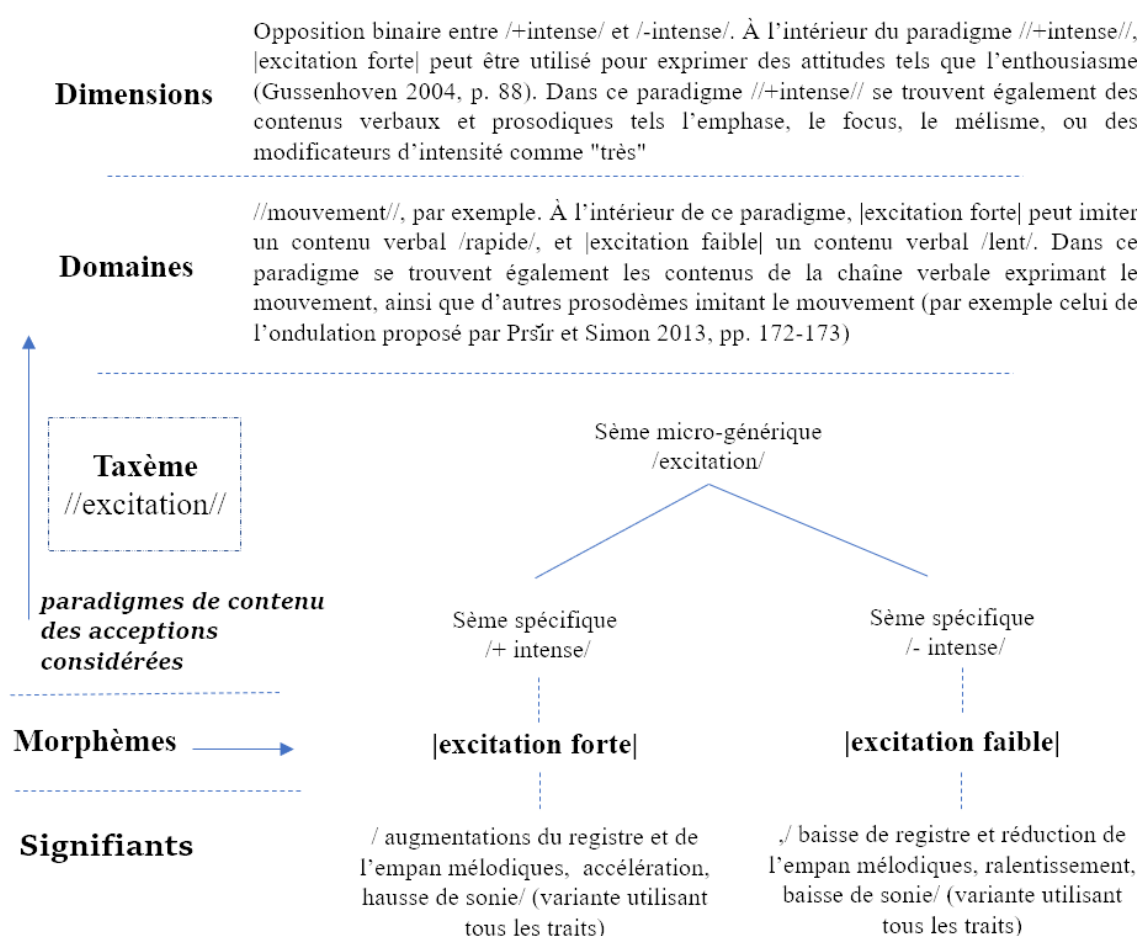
**Dimensions**

Opposition binaire entre /+intense/ et /-intense/. À l'intérieur du paradigme //+intense//, |excitation forte| peut être utilisé pour exprimer des attitudes tels que l'enthousiasme (Gussenhoven 2004, p. 88). Dans ce paradigme //+intense// se trouvent également des contenus verbaux et prosodiques tels l'emphase, le focus, le mélisme, ou des modificateurs d'intensité comme "très"

**Domaines**

//mouvement//, par exemple. À l'intérieur de ce paradigme, |excitation forte| peut imiter un contenu verbal /rapide/, et |excitation faible| un contenu verbal /lent/. Dans ce paradigme se trouvent également les contenus de la chaîne verbale exprimant le mouvement, ainsi que d'autres prosodèmes imitant le mouvement (par exemple celui de l'ondulation proposé par Prsǐr et Simon 2013, pp. 172-173)

**Taxème**
//excitation//

Sème micro-générique
/excitation/

*paradigmes de contenu des acceptions considérées*

Sème spécifique
/+ intense/

Sème spécifique
/- intense/

**Morphèmes**

**|excitation forte|**

**|excitation faible|**

**Signifiants**

/ augmentations du registre et de l'empan mélodiques, accélération, hausse de sonie/ (variante utilisant tous les traits)

,/ baisse de registre et réduction de l'empan mélodiques, ralentissement, baisse de sonie/ (variante utilisant tous les traits)